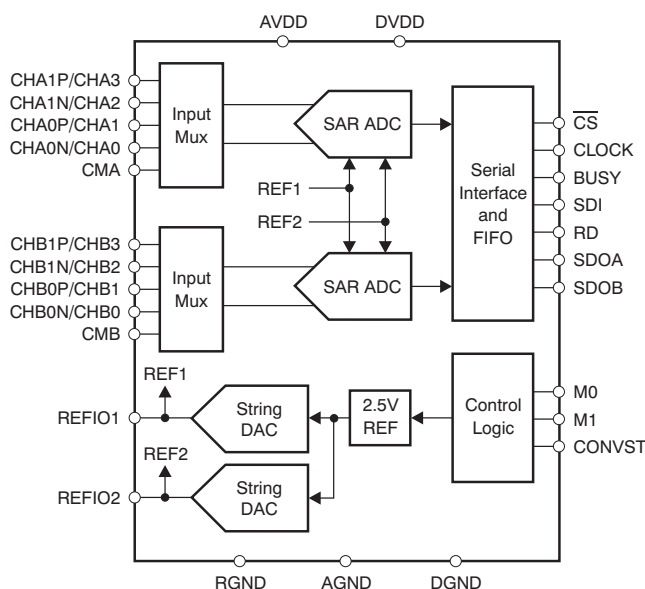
AVDD
DVDD

CHA1P/CHA3
CHA1N/CHA2
CHA0P/CHA1
CHA0N/CHA0
CMA

Input Mux

SAR ADC

REF1
REF2

CHB1P/CHB3
CHB1N/CHB2
CHB0P/CHB1
CHB0N/CHB0
CMB

Input Mux

SAR ADC

Serial Interface and FIFO

$\overline{CS}$
CLOCK
BUSY
SDI
RD
SDOA
SDOB

REF1
REFIO1
String DAC

2.5V REF

Control Logic

M0
M1
CONVST

REF2
REFIO2
String DAC

RGND
AGND
DGND